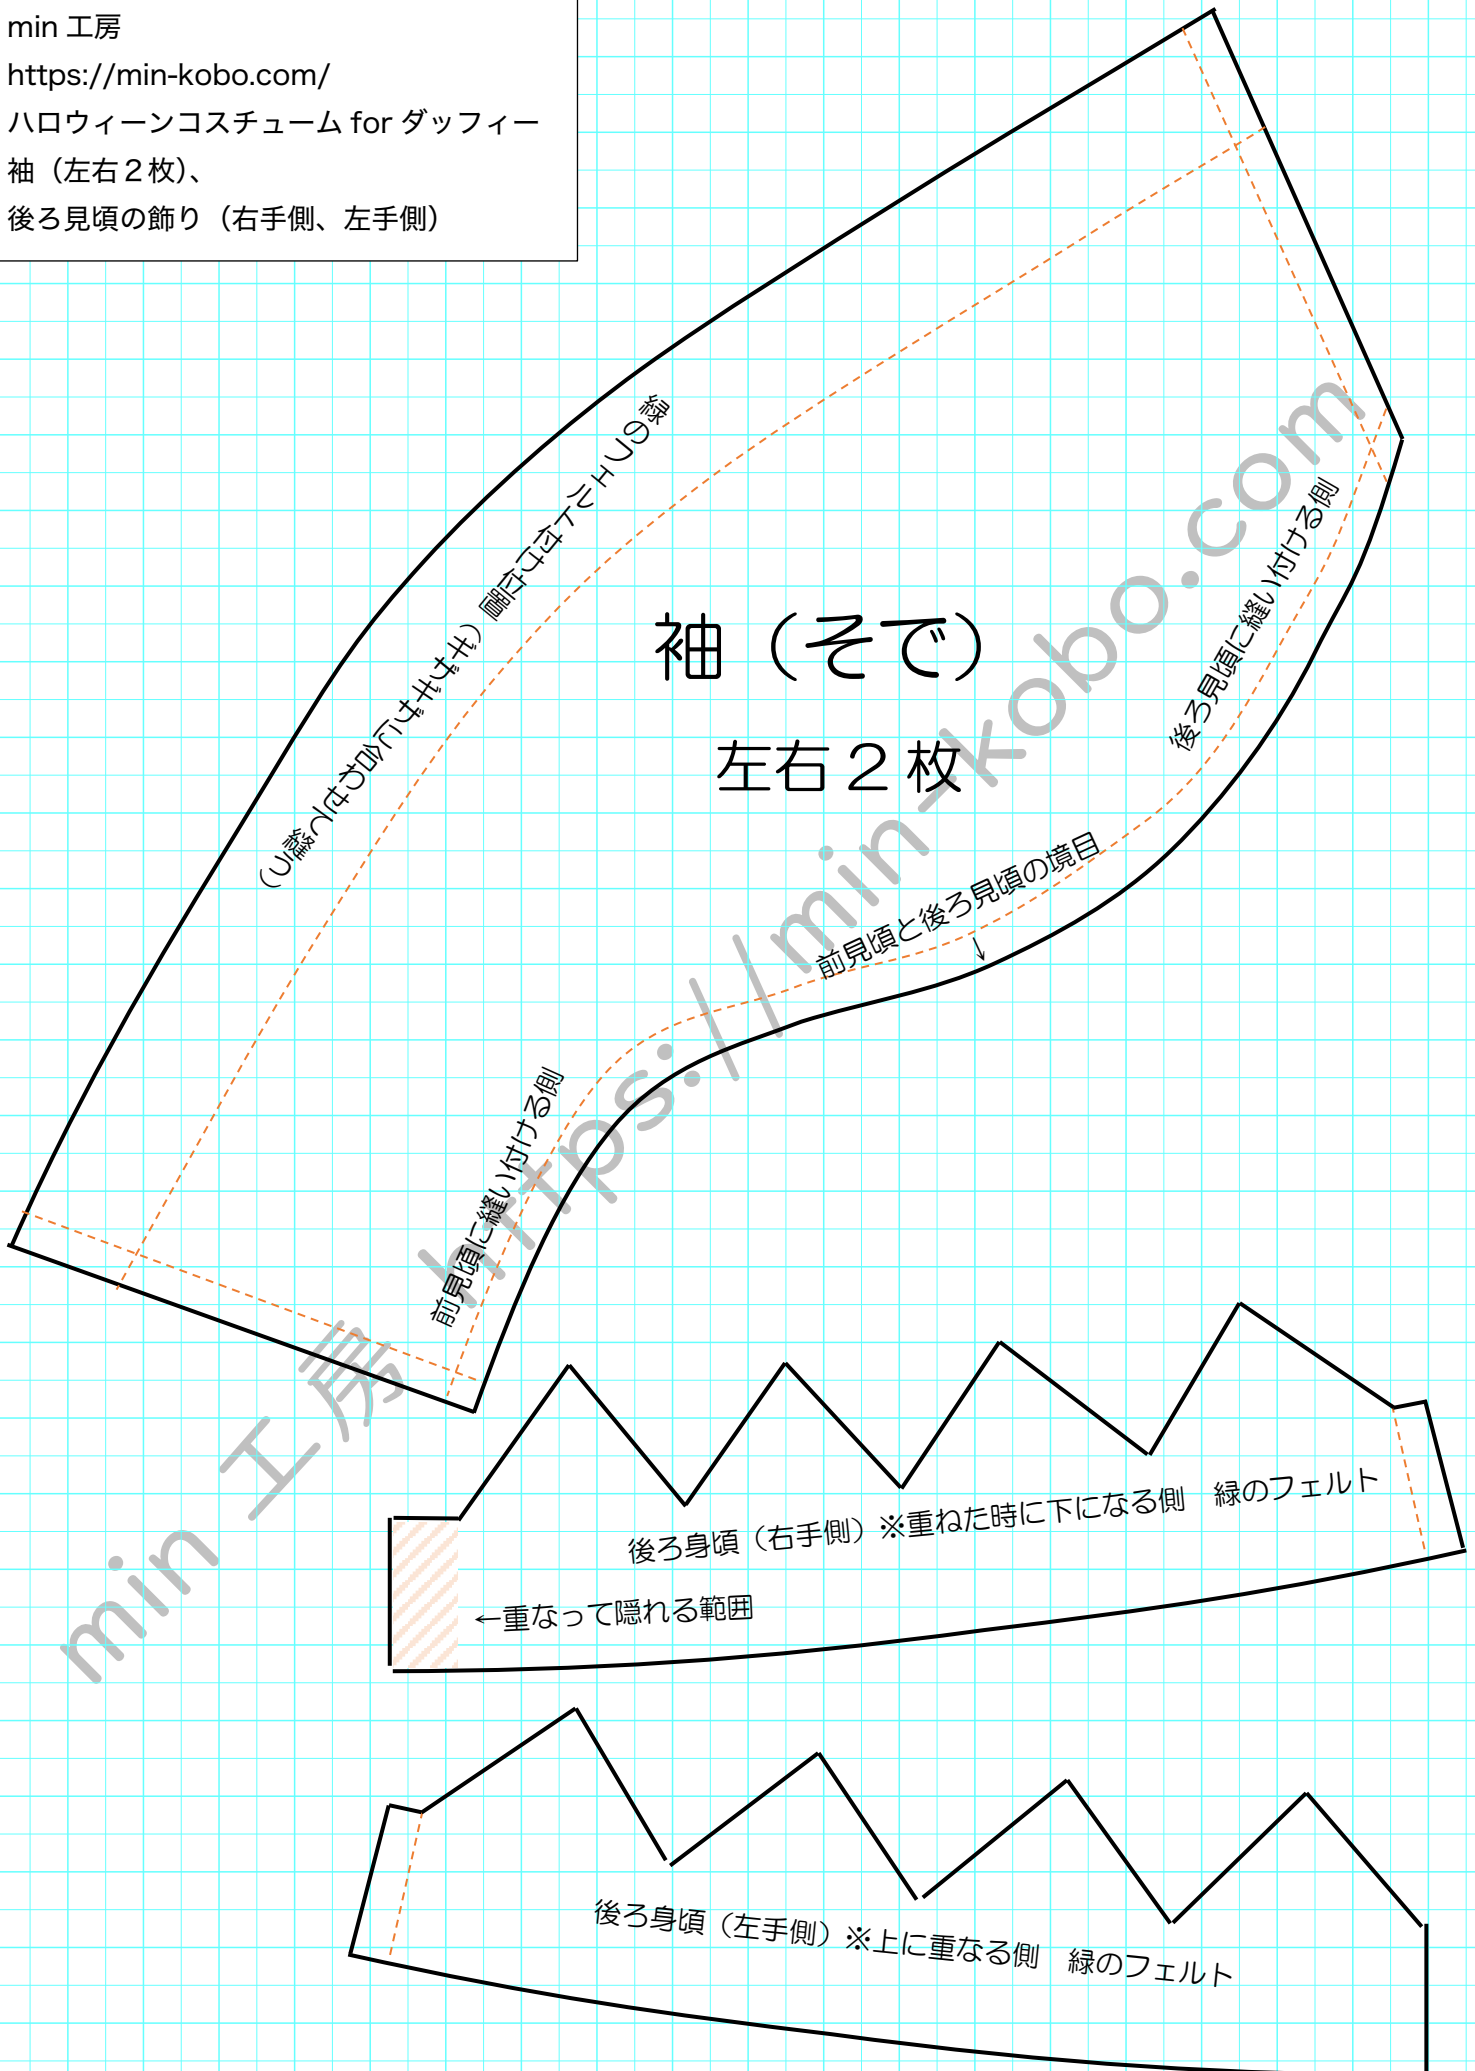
min 工房
https://min-kobo.com/
ハロウィーンコスチューム for ダッフィー
袖（左右２枚）、
後ろ見頃の飾り（右手側、左手側）

（手縫いの場合はかがり縫い）フェルトの縁

袖（そで）
左右２枚

後ろ見頃に縫い付ける側

前見頃と後ろ見頃の境目
↓

前見頃に縫い付ける側

後ろ身頃（右手側）※重ねた時に下になる側　緑のフェルト
←重なって隠れる範囲

後ろ身頃（左手側）※上に重なる側　緑のフェルト

min 工房 https://min-kobo.com